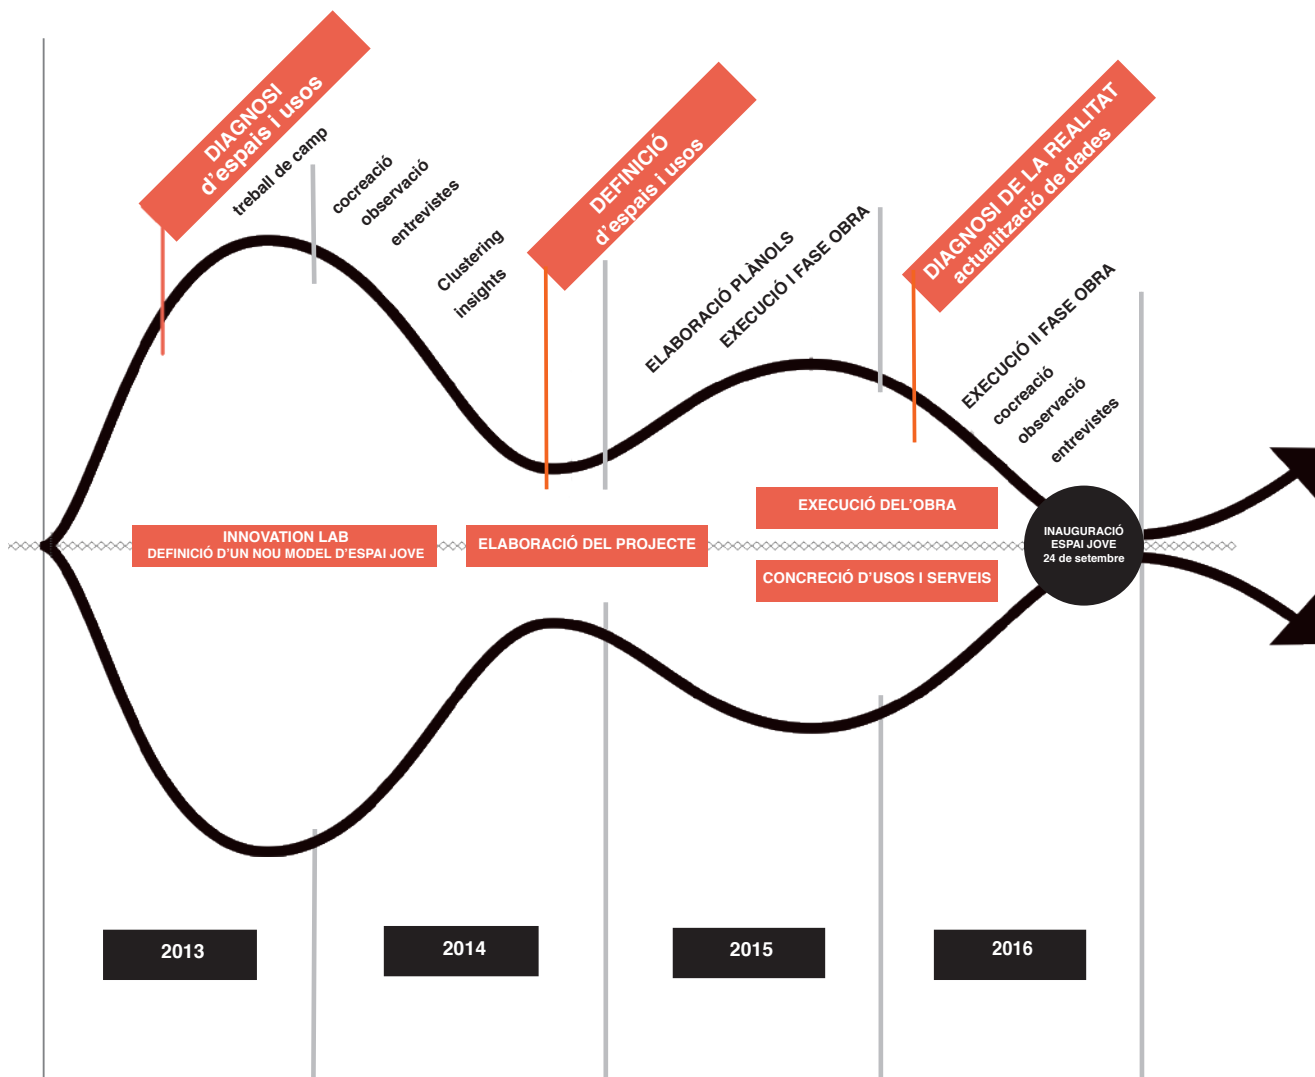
DIAGNOSI
d'espais i usos

treball de camp

cocreació
observació
entrevistes

Clustering
insights

DEFINICIÓ
d'espais i usos

ELABORACIÓ PLÀNOLS
EXECUCIÓ I FASE OBRA

DIAGNOSI DE LA REALITAT
actualització de dades

EXECUCIÓ II FASE OBRA
cocreació
observació
entrevistes

INNOVATION LAB
DEFINICIÓ D'UN NOU MODEL D'ESPAI JOVE

ELABORACIÓ DEL PROJECTE

EXECUCIÓ DEL'OBRA

CONCRECIÓ D'USOS I SERVEIS

INAUGURACIÓ
ESPAI JOVE
24 de setembre

2013

2014

2015

2016